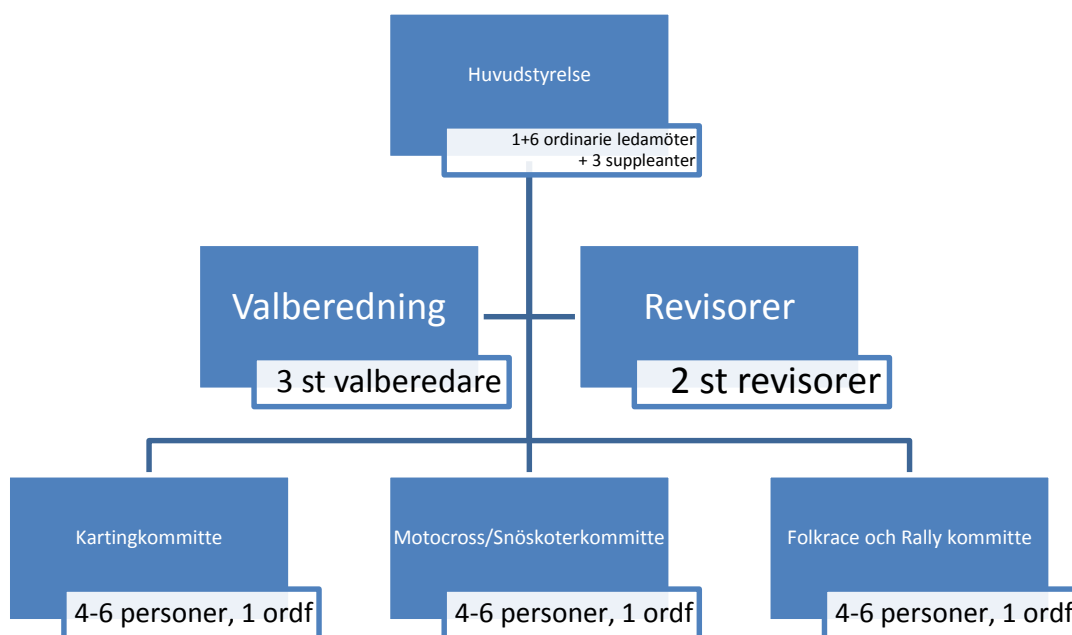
Huvudstyrelse

1+6 ordinarie ledamöter
+ 3 suppleanter

Valberedning

3 st valberedare

Revisorer

2 st revisorer

Kartingkommitte

4-6 personer, 1 ordf

Motocross/Snöskoterkommitte

4-6 personer, 1 ordf

Folkrace och Rally kommitte

4-6 personer, 1 ordf